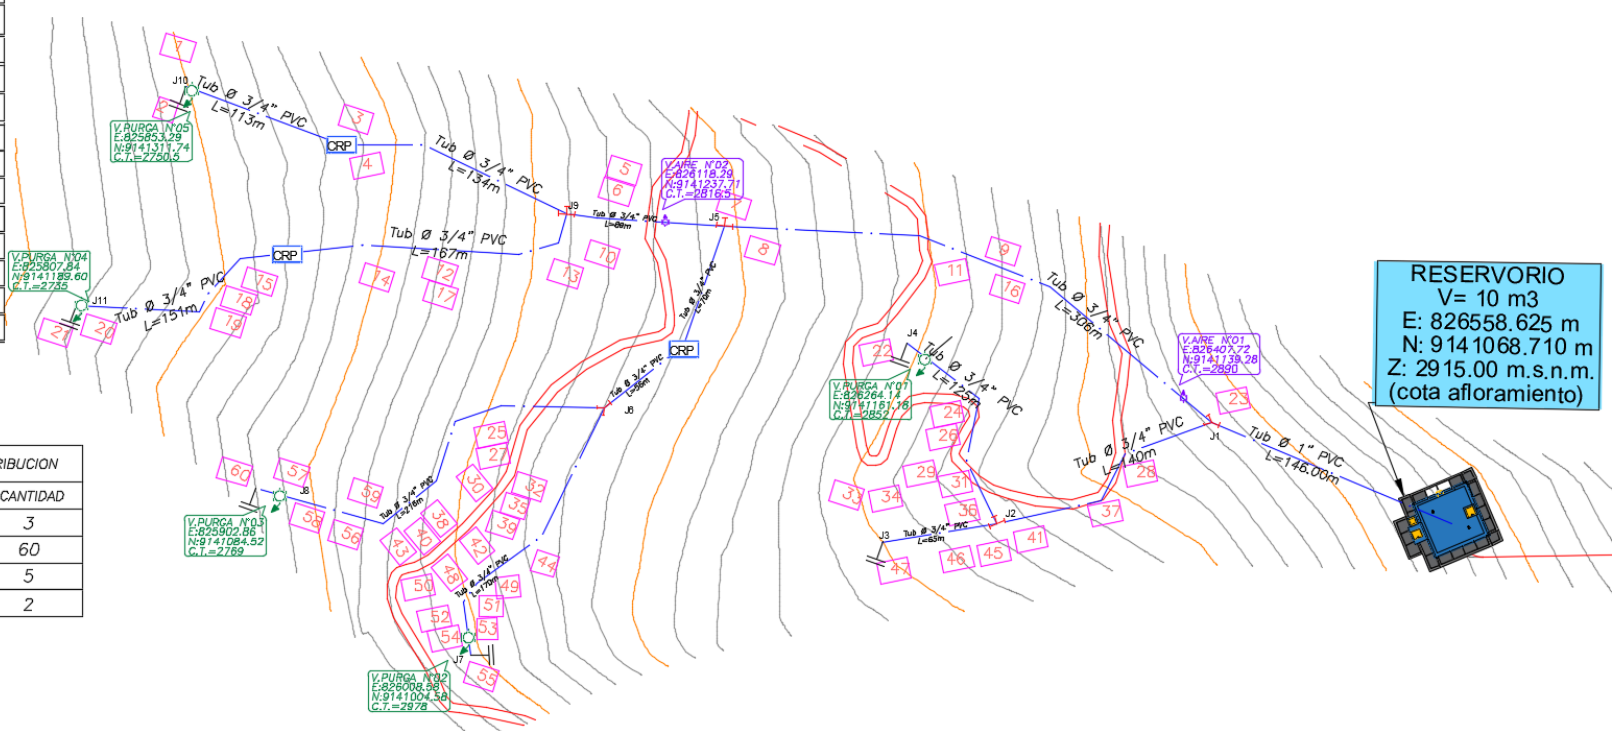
RESERVORIO
V= 10 m3
E: 826558.625 m
N: 9141068.710 m
Z: 2915.00 m.s.n.m.
(cota afloramiento)

Tub Ø 3/4" PVC L=113m
Tub Ø 3/4" PVC L=134m
Tub Ø 3/4" PVC L=167m
Tub Ø 3/4" PVC L=151m
Tub Ø 3/4" PVC L=306m
Tub Ø 3/4" PVC L=125m
Tub Ø 3/4" PVC L=140m
Tub Ø 1" PVC L=146.00m
Tub Ø 3/4" PVC L=65m
Tub Ø 3/4" PVC L=216m
Tub Ø 3/4" PVC L=170m
Tub Ø 3/4" PVC L=56m
Tub Ø 3/4" PVC L=70m
Tub Ø 3/4" PVC L=88m

CRP
CRP
CRP

J10 J11 J9 J5 J4 J1 J2 J3 J6 J7 J8

V.PURGA N°05
E:825853.29
N:9141311.74
C.T.=2750.5

V.PURGA N°04
E:825807.84
N:9141189.60
C.T.=2735

V.AIRE N°02
E:826118.29
N:9141237.71
C.T.=2816.5

V.AIRE N°01
E:826407.72
N:9141139.28
C.T.=2890

V.PURGA N°01
E:826264.14
N:9141161.16
C.T.=2852

V.PURGA N°03
E:825902.86
N:9141084.52
C.T.=2769

V.PURGA N°02
E:826008.58
N:9141004.58
C.T.=2978

1 2 3 4 5 6 7 8 9 10 11 12 13 14 15 16 17 18 19 20 21 22 23 24 25 26 27 28 29 30 31 32 33 34 35 36 37 38 39 40 41 42 43 44 45 46 47 48 49 50 51 52 53 54 55 56 57 58 59 60

| RIBUCION |
|---|
| CANTIDAD |
| 3 |
| 60 |
| 5 |
| 2 |